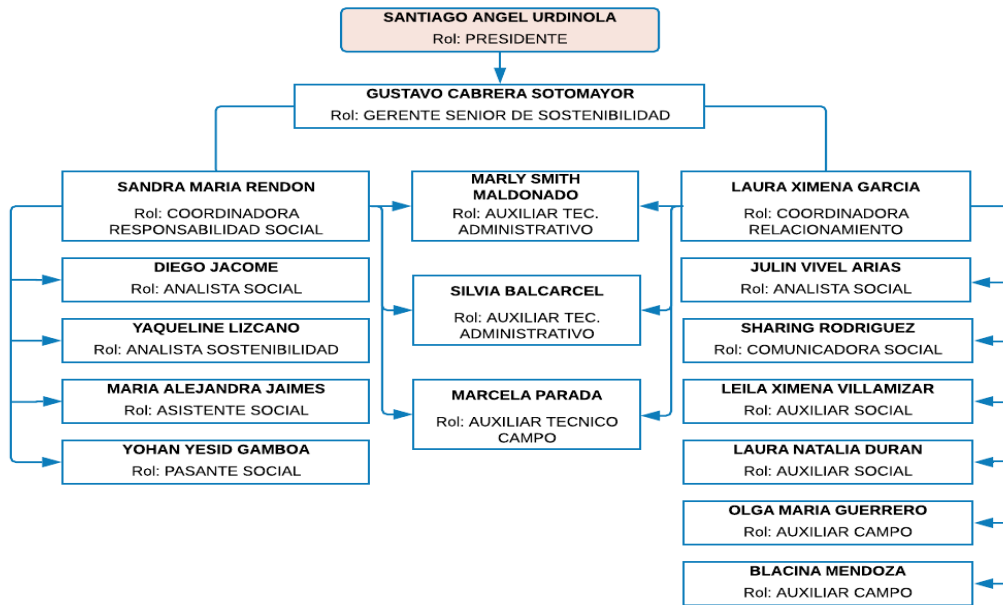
SANTIAGO ANGEL URDINOLA
Rol: PRESIDENTE

GUSTAVO CABRERA SOTOMAYOR
Rol: GERENTE SENIOR DE SOSTENIBILIDAD

SANDRA MARIA RENDON
Rol: COORDINADORA RESPONSABILIDAD SOCIAL

DIEGO JACOME
Rol: ANALISTA SOCIAL

YAQUELINE LIZCANO
Rol: ANALISTA SOSTENIBILIDAD

MARIA ALEJANDRA JAIMES
Rol: ASISTENTE SOCIAL

YOHAN YESID GAMBOA
Rol: PASANTE SOCIAL

MARLY SMITH MALDONADO
Rol: AUXILIAR TEC. ADMINISTRATIVO

SILVIA BALCARCEL
Rol: AUXILIAR TEC. ADMINISTRATIVO

MARCELA PARADA
Rol: AUXILIAR TECNICO CAMPO

LAURA XIMENA GARCIA
Rol: COORDINADORA RELACIONAMIENTO

JULIN VIVEL ARIAS
Rol: ANALISTA SOCIAL

SHARING RODRIGUEZ
Rol: COMUNICADORA SOCIAL

LEILA XIMENA VILLAMIZAR
Rol: AUXILIAR SOCIAL

LAURA NATALIA DURAN
Rol: AUXILIAR SOCIAL

OLGA MARIA GUERRERO
Rol: AUXILIAR CAMPO

BLACINA MENDOZA
Rol: AUXILIAR CAMPO